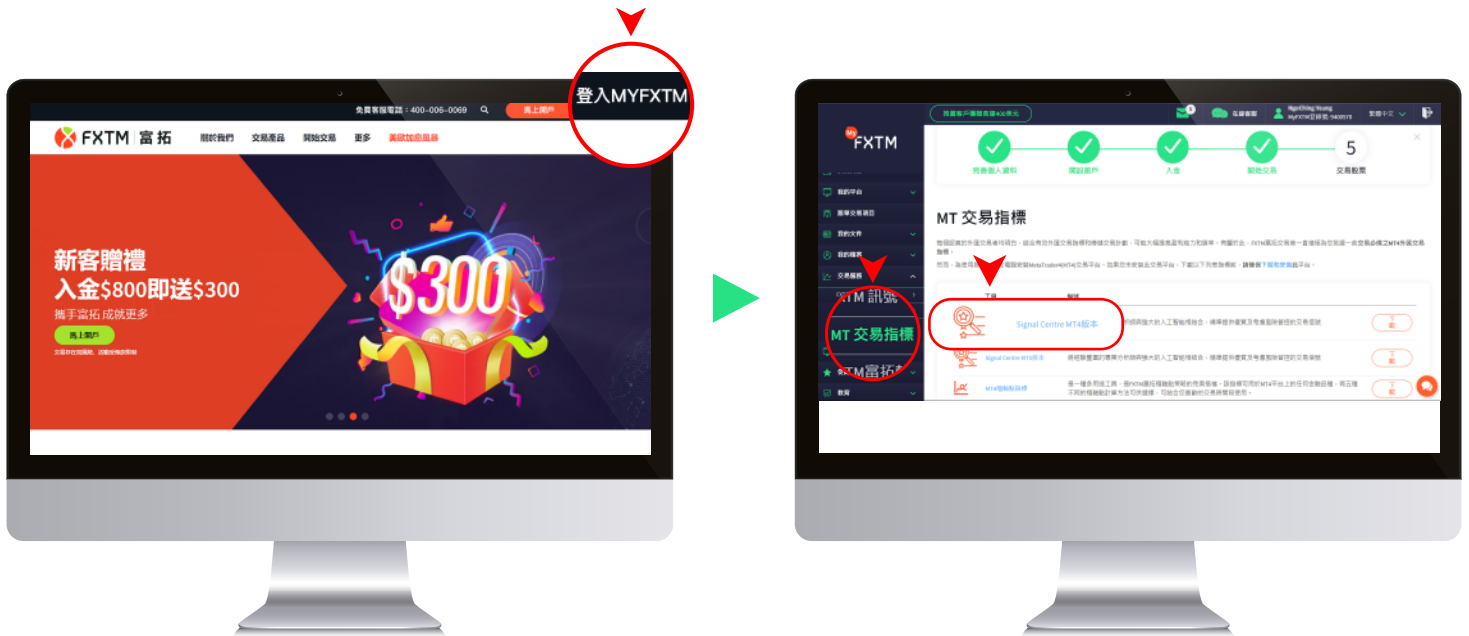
免費客服電話：400-006-0069

馬上開戶

登入MYFXTM

FXTM 富拓

關於我們 交易產品 開始交易 更多 美股加息風暴

新客贈禮

入金$800即送$300

攜手富拓 成就更多

馬上開戶

$300

推薦客戶賺取高達400美元

My FXTM

我的平台

我的文件

我的帳戶

交易服務

FXTM 訊號

MT 交易指標

FXTM富拓

教育

完善個人資料

開設帳戶

入金

開始交易

5

交易股票

MT 交易指標

工具

Signal Centre MT4版本

Signal Centre MT5版本

MT4智能數指標

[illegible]